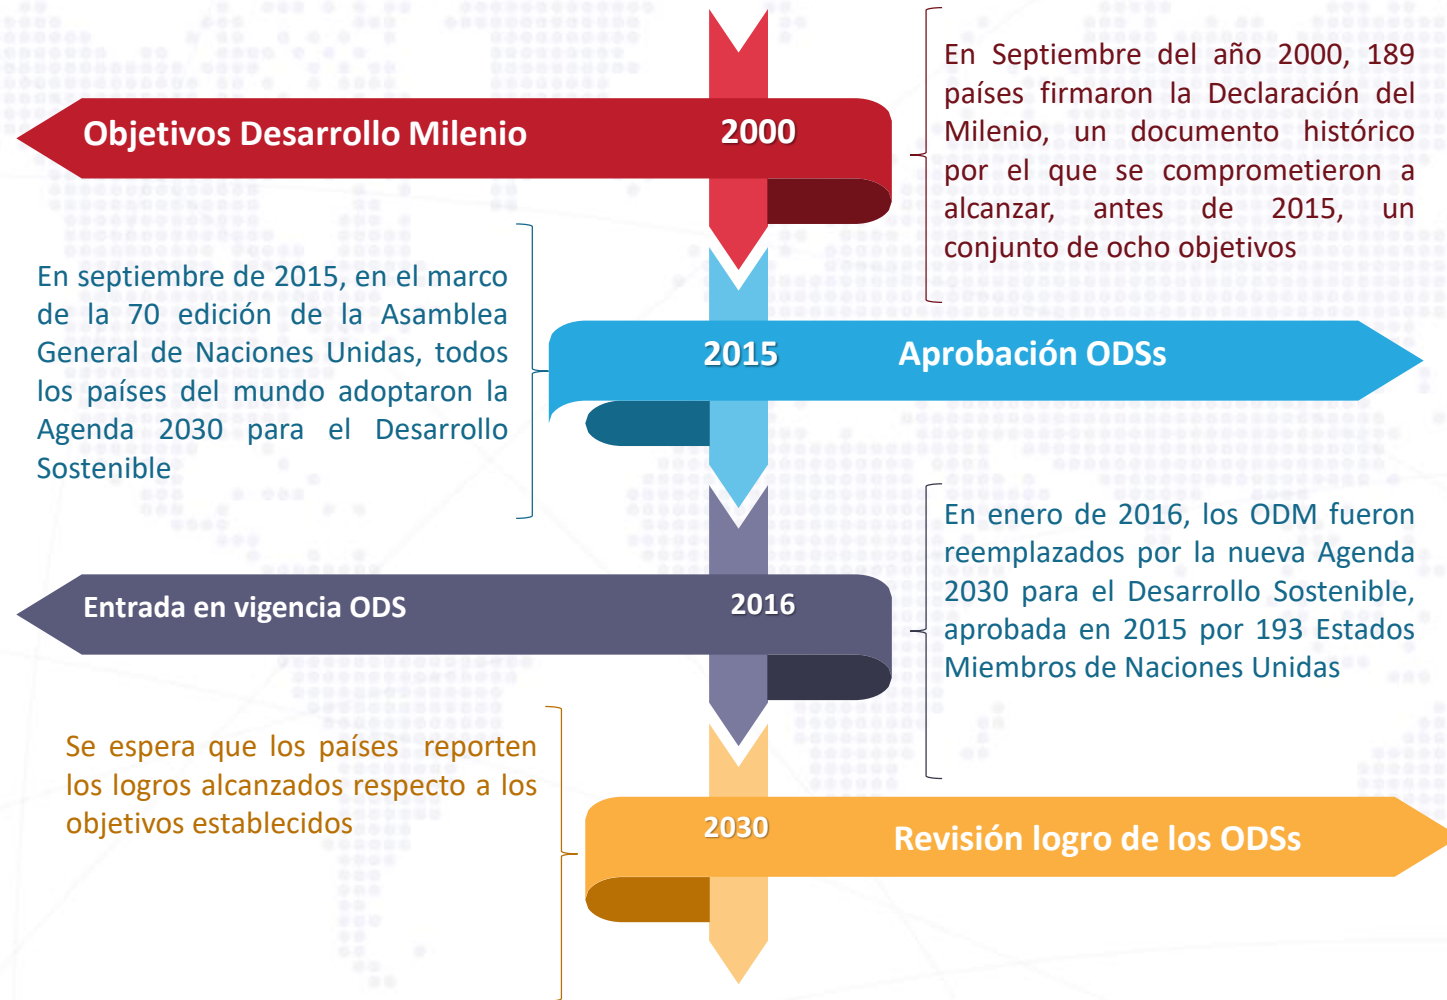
Objetivos Desarrollo Milenio

2000

En Septiembre del año 2000, 189 países firmaron la Declaración del Milenio, un documento histórico por el que se comprometieron a alcanzar, antes de 2015, un conjunto de ocho objetivos

En septiembre de 2015, en el marco de la 70 edición de la Asamblea General de Naciones Unidas, todos los países del mundo adoptaron la Agenda 2030 para el Desarrollo Sostenible

2015

Aprobación ODSs

En enero de 2016, los ODM fueron reemplazados por la nueva Agenda 2030 para el Desarrollo Sostenible, aprobada en 2015 por 193 Estados Miembros de Naciones Unidas

Entrada en vigencia ODS

2016

Se espera que los países reporten los logros alcanzados respecto a los objetivos establecidos

2030

Revisión logro de los ODSs